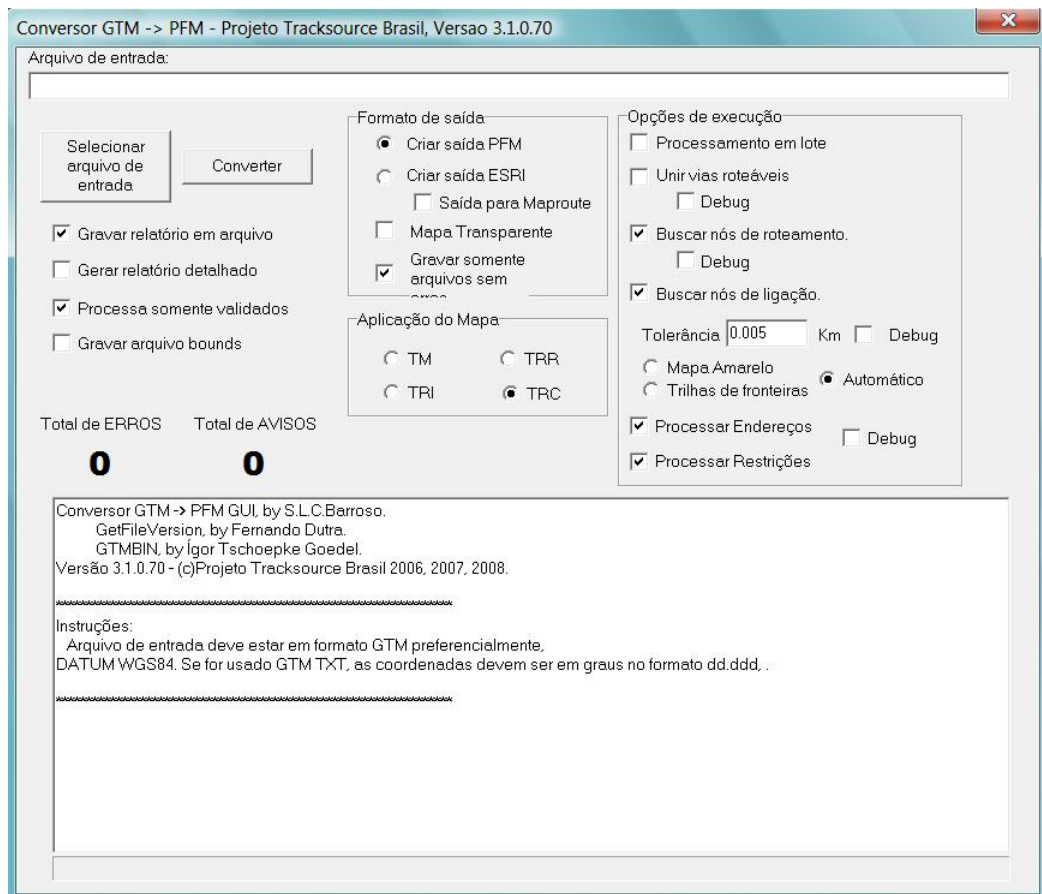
Conversor GTM -> PFM - Projeto Tracksource Brasil, Versao 3.1.0.70

Arquivo de entrada:

Selecionar arquivo de entrada

Converter

Gravar relatório em arquivo

Gerar relatório detalhado

Processa somente validados

Gravar arquivo bounds

Formato de saída

Criar saída PFM

Criar saída ESRI

Saída para Maproute

Mapa Transparente

Gravar somente arquivos sem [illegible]

Aplicação do Mapa

TM

TRR

TRI

TRC

Opções de execução

Processamento em lote

Unir vias roteáveis

Debug

Buscar nós de roteamento.

Debug

Buscar nós de ligação.

Tolerância 0.005 Km Debug

Mapa Amarelo

Trilhas de fronteiras

Automático

Processar Endereços

Debug

Processar Restrições

Total de ERROS

0

Total de AVISOS

0

Conversor GTM -> PFM GUI, by S.L.C.Barroso.
GetFileVersion, by Fernando Dutra.
GTMBIN, by Ígor Tschoepke Goedel.
Versão 3.1.0.70 - (c)Projeto Tracksource Brasil 2006, 2007, 2008.

~~~~~~~~~~~~~~~~~~~~~~~~~~~~~~~~~~~~~~~~~~~~~~~~~~~~~~~~

Instruções:
Arquivo de entrada deve estar em formato GTM preferencialmente,
DATUM WGS84. Se for usado GTM TXT, as coordenadas devem ser em graus no formato dd.ddd, .

~~~~~~~~~~~~~~~~~~~~~~~~~~~~~~~~~~~~~~~~~~~~~~~~~~~~~~~~